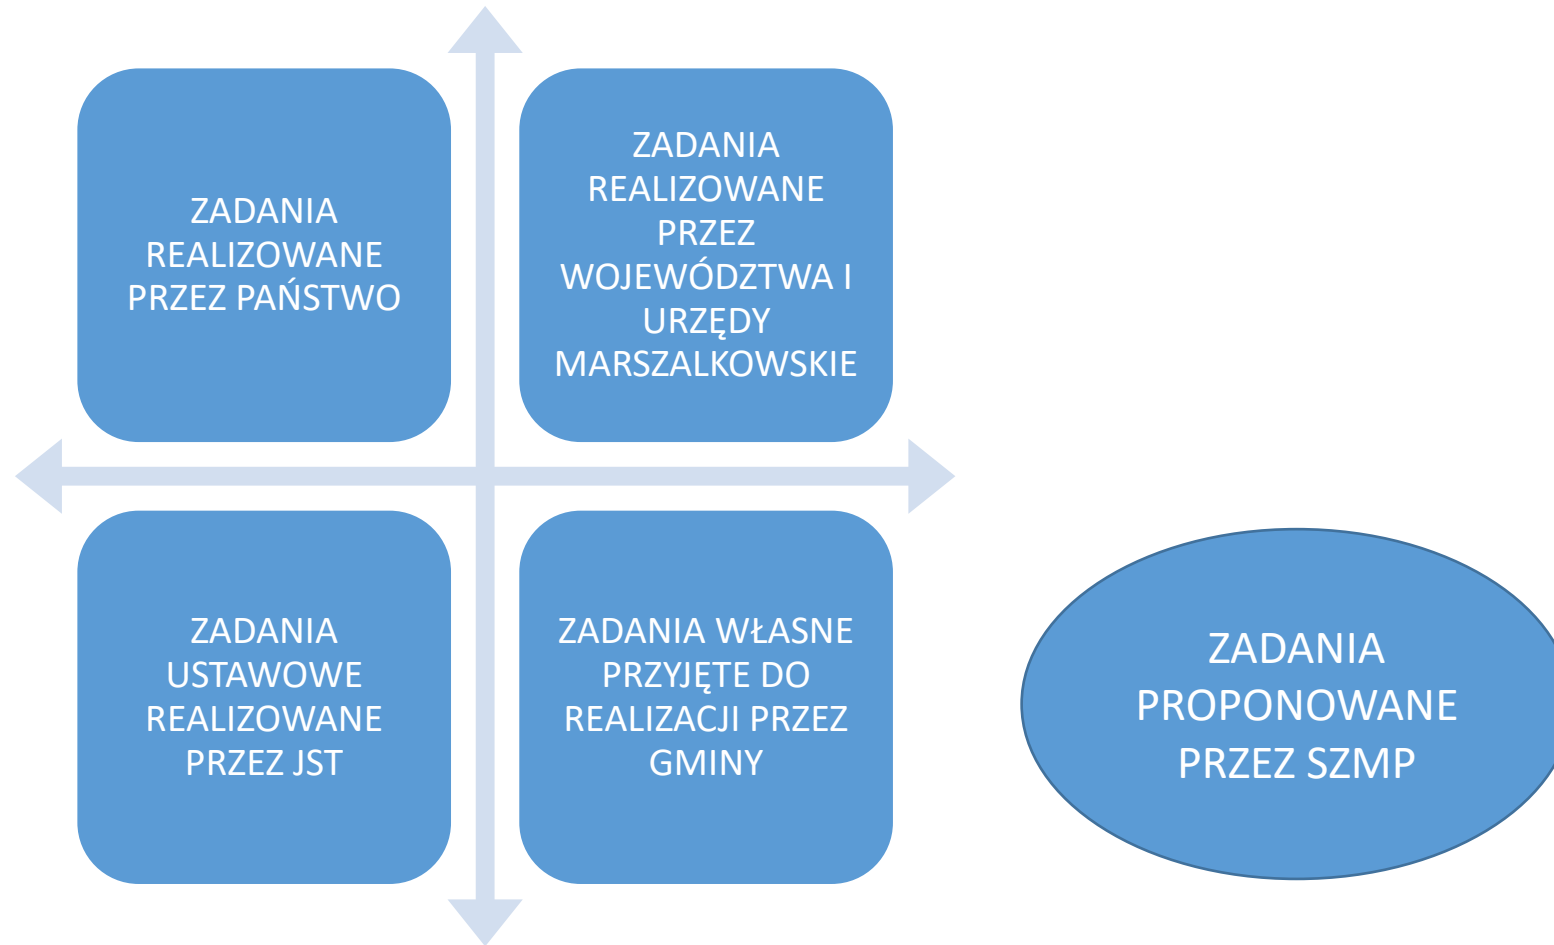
ZADANIA REALIZOWANE PRZEZ PAŃSTWO

ZADANIA REALIZOWANE PRZEZ WOJEWÓDZTWA I URZĘDY MARSZALKOWSKIE

ZADANIA USTAWOWE REALIZOWANE PRZEZ JST

ZADANIA WŁASNE PRZYJĘTE DO REALIZACJI PRZEZ GMINY

ZADANIA PROPONOWANE PRZEZ SZMP